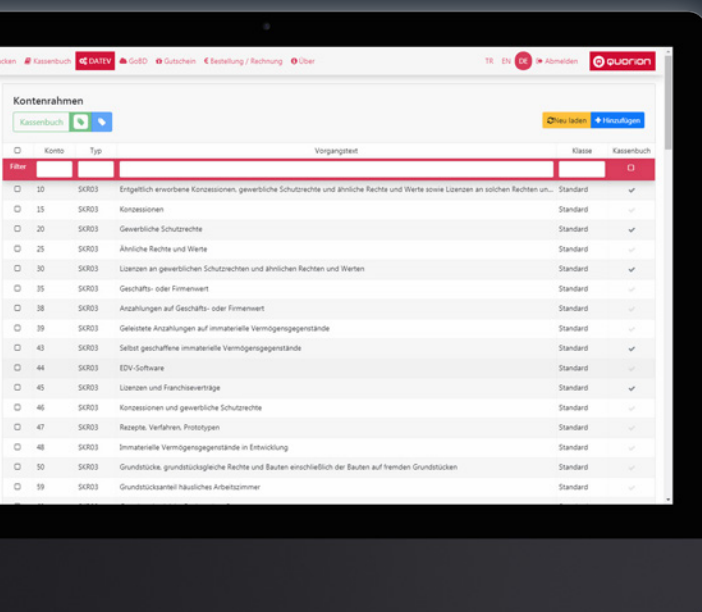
cken Kassenbuch DATEV GoBD Gutschein Bestellung / Rechnung Über TR EN DE Abmelden quorion

Kontenrahmen

Kassenbuch

Neu laden + Hinzufügen

| | Konto | Typ | Vorgangstext | Klasse | Kassenbuch |
|---|---|---|---|---|---|
| Filter | | | | | |
| | 10 | SKR03 | Entgeltlich erworbene Konzessionen, gewerbliche Schutzrechte und ähnliche Rechte und Werte sowie Lizenzen an solchen Rechten un... | Standard | ✔ |
| | 15 | SKR03 | Konzessionen | Standard | ✔ |
| | 20 | SKR03 | Gewerbliche Schutzrechte | Standard | ✔ |
| | 25 | SKR03 | Ähnliche Rechte und Werte | Standard | ✔ |
| | 30 | SKR03 | Lizenzen an gewerblichen Schutzrechten und ähnlichen Rechten und Werten | Standard | ✔ |
| | 35 | SKR03 | Geschäfts- oder Firmenwert | Standard | ✔ |
| | 38 | SKR03 | Anzahlungen auf Geschäfts- oder Firmenwert | Standard | ✔ |
| | 39 | SKR03 | Geleistete Anzahlungen auf immaterielle Vermögensgegenstände | Standard | ✔ |
| | 43 | SKR03 | Selbst geschaffene immaterielle Vermögensgegenstände | Standard | ✔ |
| | 44 | SKR03 | EDV-Software | Standard | ✔ |
| | 45 | SKR03 | Lizenzen und Franchiseverträge | Standard | ✔ |
| | 46 | SKR03 | Konzessionen und gewerbliche Schutzrechte | Standard | ✔ |
| | 47 | SKR03 | Rezepte, Verfahren, Prototypen | Standard | ✔ |
| | 48 | SKR03 | Immaterielle Vermögensgegenstände in Entwicklung | Standard | ✔ |
| | 50 | SKR03 | Grundstücke, grundstücksgleiche Rechte und Bauten einschließlich der Bauten auf fremden Grundstücken | Standard | ✔ |
| | 59 | SKR03 | Grundstücksanteil häusliches Arbeitszimmer | Standard | ✔ |